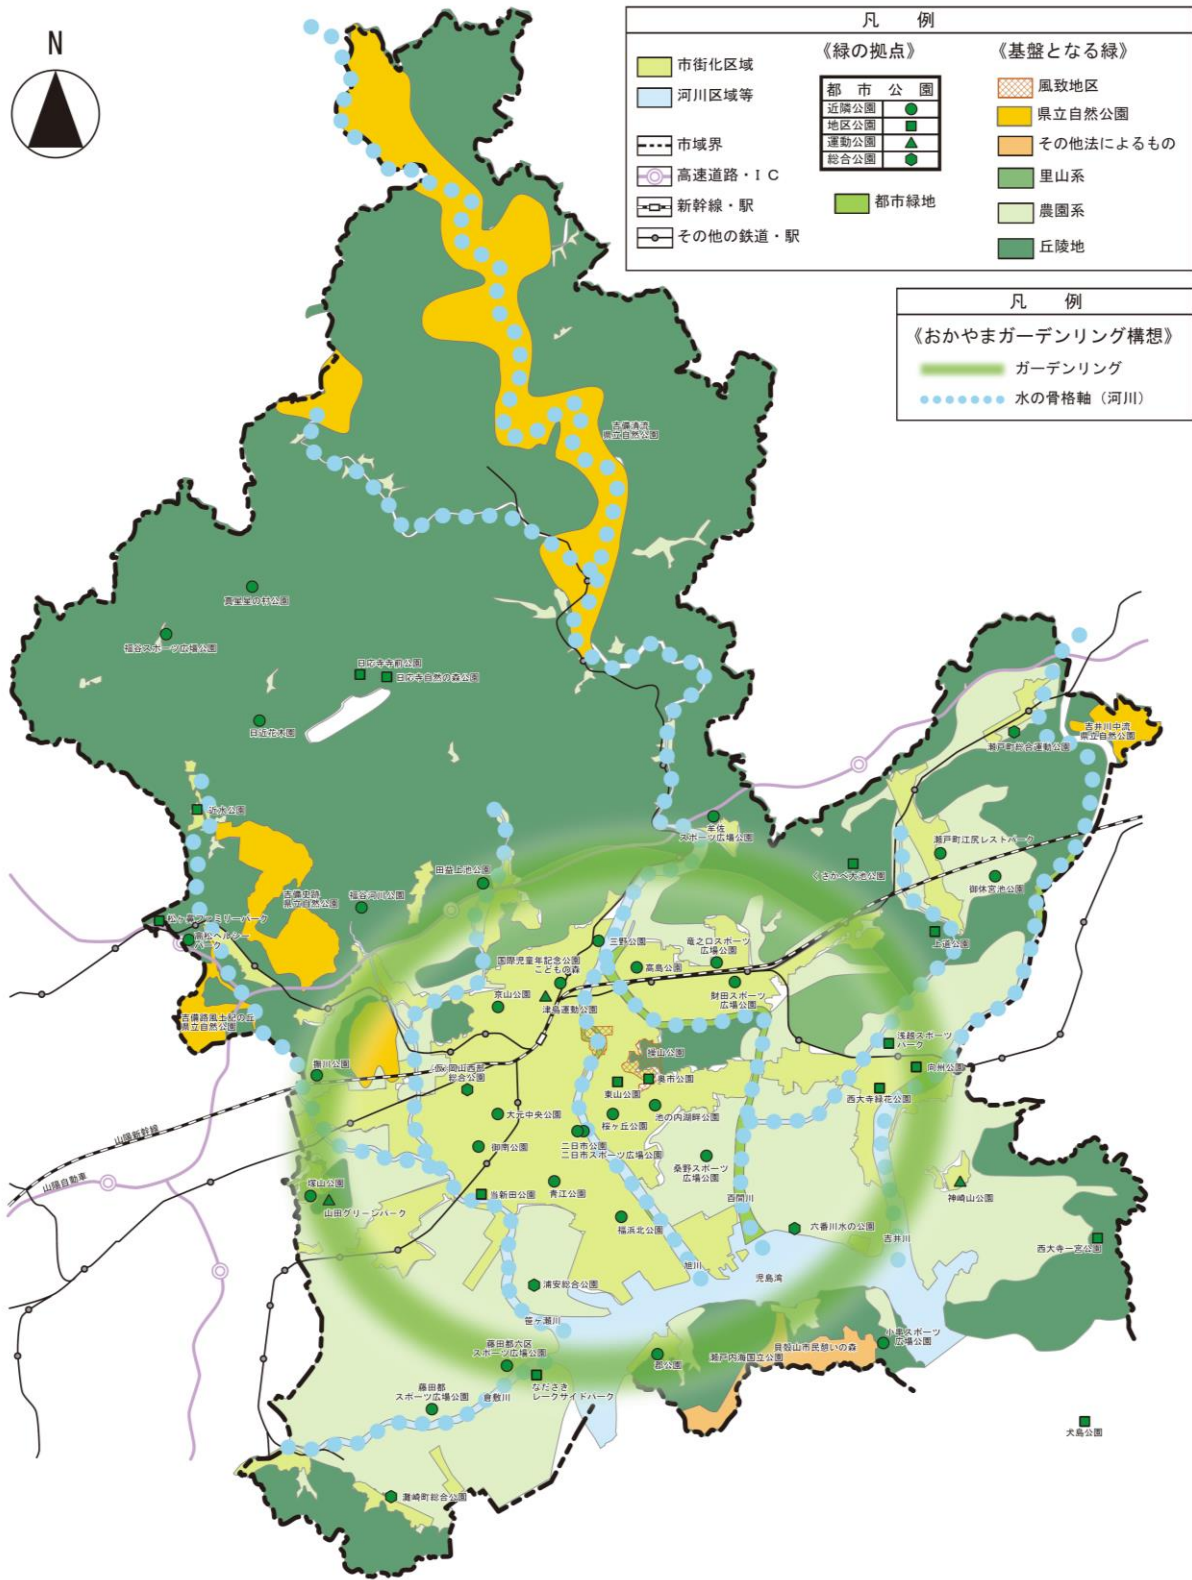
N

凡　例

市街化区域
河川区域等
市域界
高速道路・ＩＣ
新幹線・駅
その他の鉄道・駅

《緑の拠点》

| 都市公園 | |
|---|---|
| 近隣公園 | ● |
| 地区公園 | ■ |
| 運動公園 | ▲ |
| 総合公園 | ⬢ |

都市緑地

《基盤となる緑》
風致地区
県立自然公園
その他法によるもの
里山系
農園系
丘陵地

凡　例
《おかやまガーデンリング構想》
ガーデンリング
水の骨格軸（河川）

吉備清流県立自然公園
真星堂の杉公園
福谷スポーツ広場公園
日応寺寺前公園
日応寺自然の森公園
日近花木園
赤木公園
吉備史跡県立自然公園
福谷河川公園
田益上池公園
松ヶ鼻ファミリーパーク
岡山ヘルスケアパーク
吉備路風土記の丘県立自然公園
国際児童年記念公園こどもの森
京山公園
津島運動公園
三野公園
高島公園
竜之口スポーツ広場公園
財田スポーツ広場公園
半田山公園
操山公園
東山公園
奥市公園
笹ヶ瀬川公園
岡山西部総合公園
大元中央公園
御南公園
二日市公園
二日市スポーツ広場公園
桜ヶ丘公園
池の内湖畔公園
桑野スポーツ広場公園
百間川
当新田公園
青江公園
福浜北公園
旭川
児島湾
六番川水の公園
吉井川
神崎山公園
西大寺一宮公園
西大寺緑花公園
浅越スポーツパーク
宍州公園
上道公園
御休宮池公園
瀬戸町江尻レストパーク
くさかべ大池公園
瀬戸町総合運動公園
吉井川中流県立自然公園
牟佐スポーツ広場公園
撫川公園
撫山公園
山田グリーンパーク
浦安総合公園
笹ヶ瀬川
藤田都六区スポーツ広場公園
藤田都スポーツ広場公園
倉敷川
なださきレークサイドパーク
郡公園
瀬戸内海国立公園
貝殻山市民憩いの森
小串スポーツ広場公園
犬島公園
灘崎町総合公園
山陽新幹線
山陽自動車